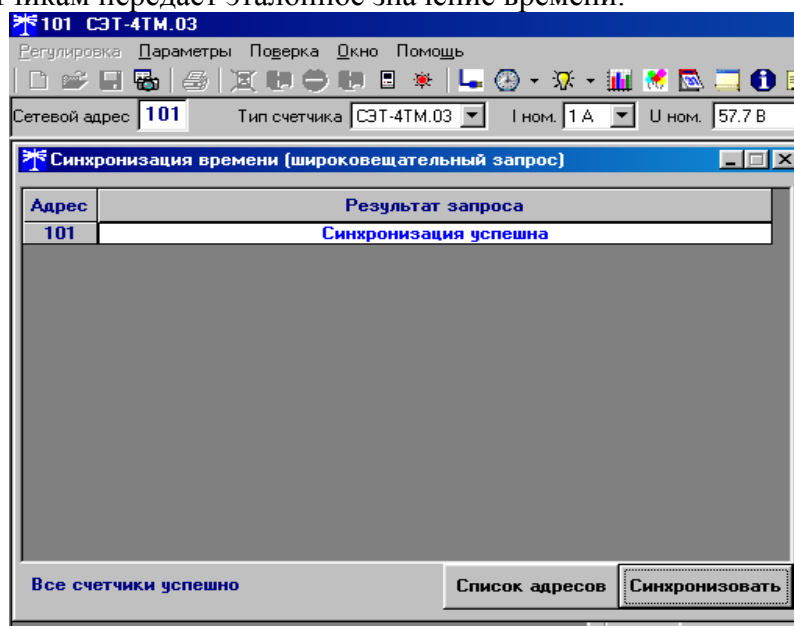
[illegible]чикам передает эталонное значение времени.

101 СЭТ-4ТМ.03

Регулировка Параметры Поверка Окно Помощь

Сетевой адрес 101 Тип счетчика СЭТ-4ТМ.03 I ном. 1 А U ном. 57.7 В

Синхронизация времени (широковещательный запрос)

| Адрес | Результат запроса |
|---|---|
| 101 | Синхронизация успешна |

Все счетчики успешно

Список адресов

Синхронизовать